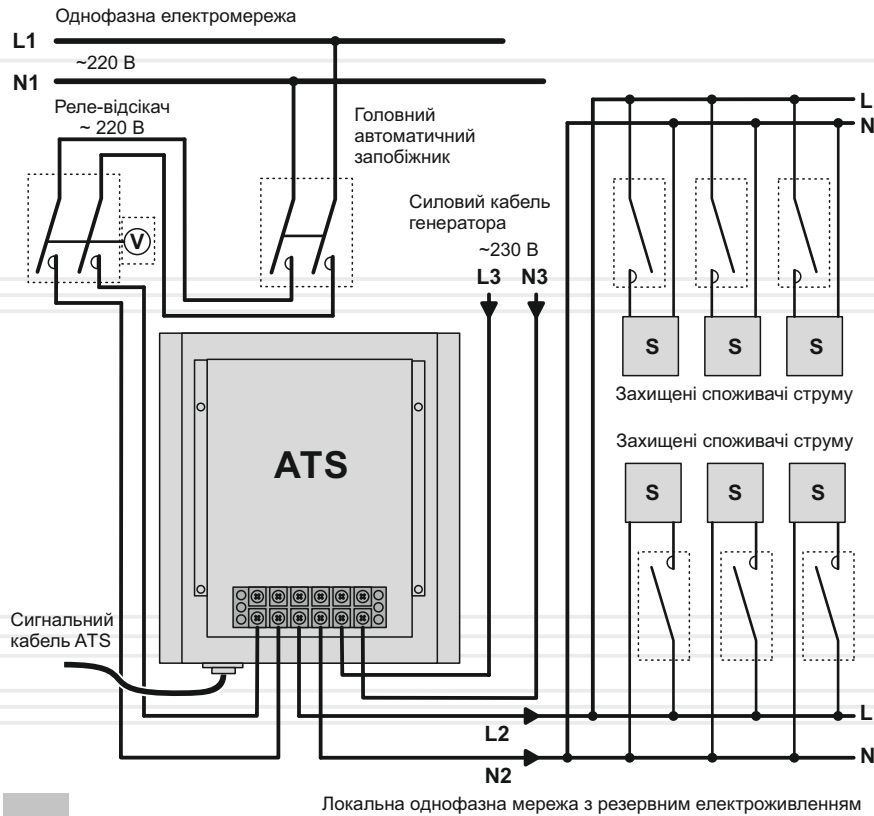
Однофазна електромережа

L1

~220 В

N1

Реле-відсікач
~ 220 В

V

Головний
автоматичний
запобіжник

Силовий кабель
генератора

~230 В

L3 N3

L

N

S S S

Захищені споживачі струму

ATS

Захищені споживачі струму

S S S

Сигнальний
кабель ATS

L

L2

N

N2

Локальна однофазна мережа з резервним електроживленням